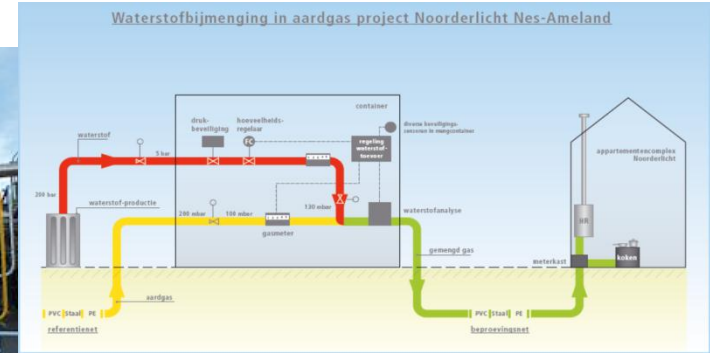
Waterstofbijmenging in aardgas project Noorderlicht Nes-Ameland

container

waterstof

druk-beveiliging

hoeveelheids-regelaar

5 bar

diverse beveiligings-sensoren in mengcontainer

regeling waterstof-toevoer

200 bar

waterstof-productie

200 mbar

100 mbar

130 mbar

waterstofanalyse

gasmeter

gemengd gas

appartementencomplex Noorderlicht

HR

meterkast

koken

aardgas

PVC Staal PE

referentienet

PVC Staal PE

beproevingsnet